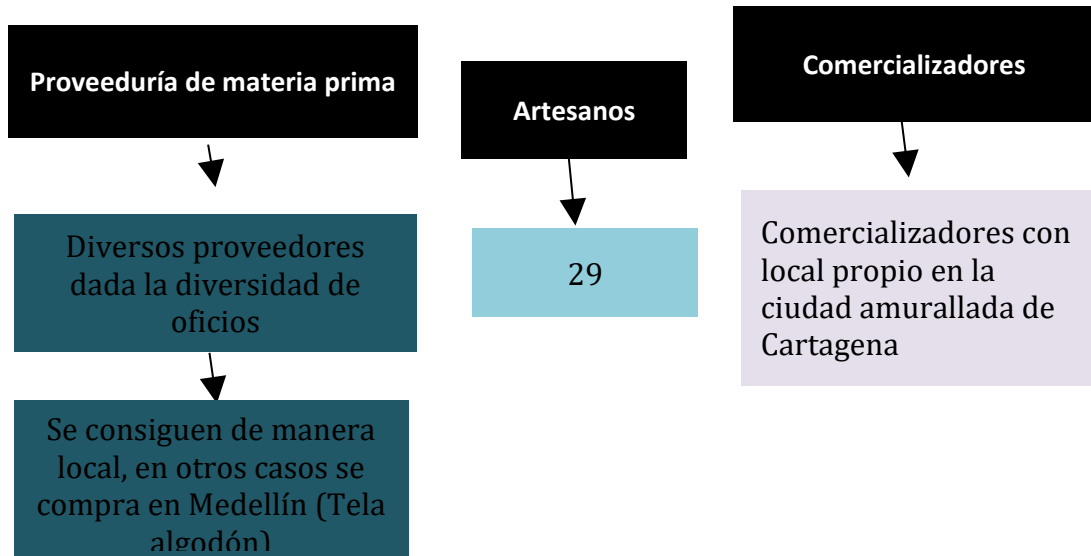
Proveeduría de materia prima

Diversos proveedores dada la diversidad de oficios

Se consiguen de manera local, en otros casos se compra en Medellín (Tela algodón)

Artesanos

29

Comercializadores

Comercializadores con local propio en la ciudad amurallada de Cartagena